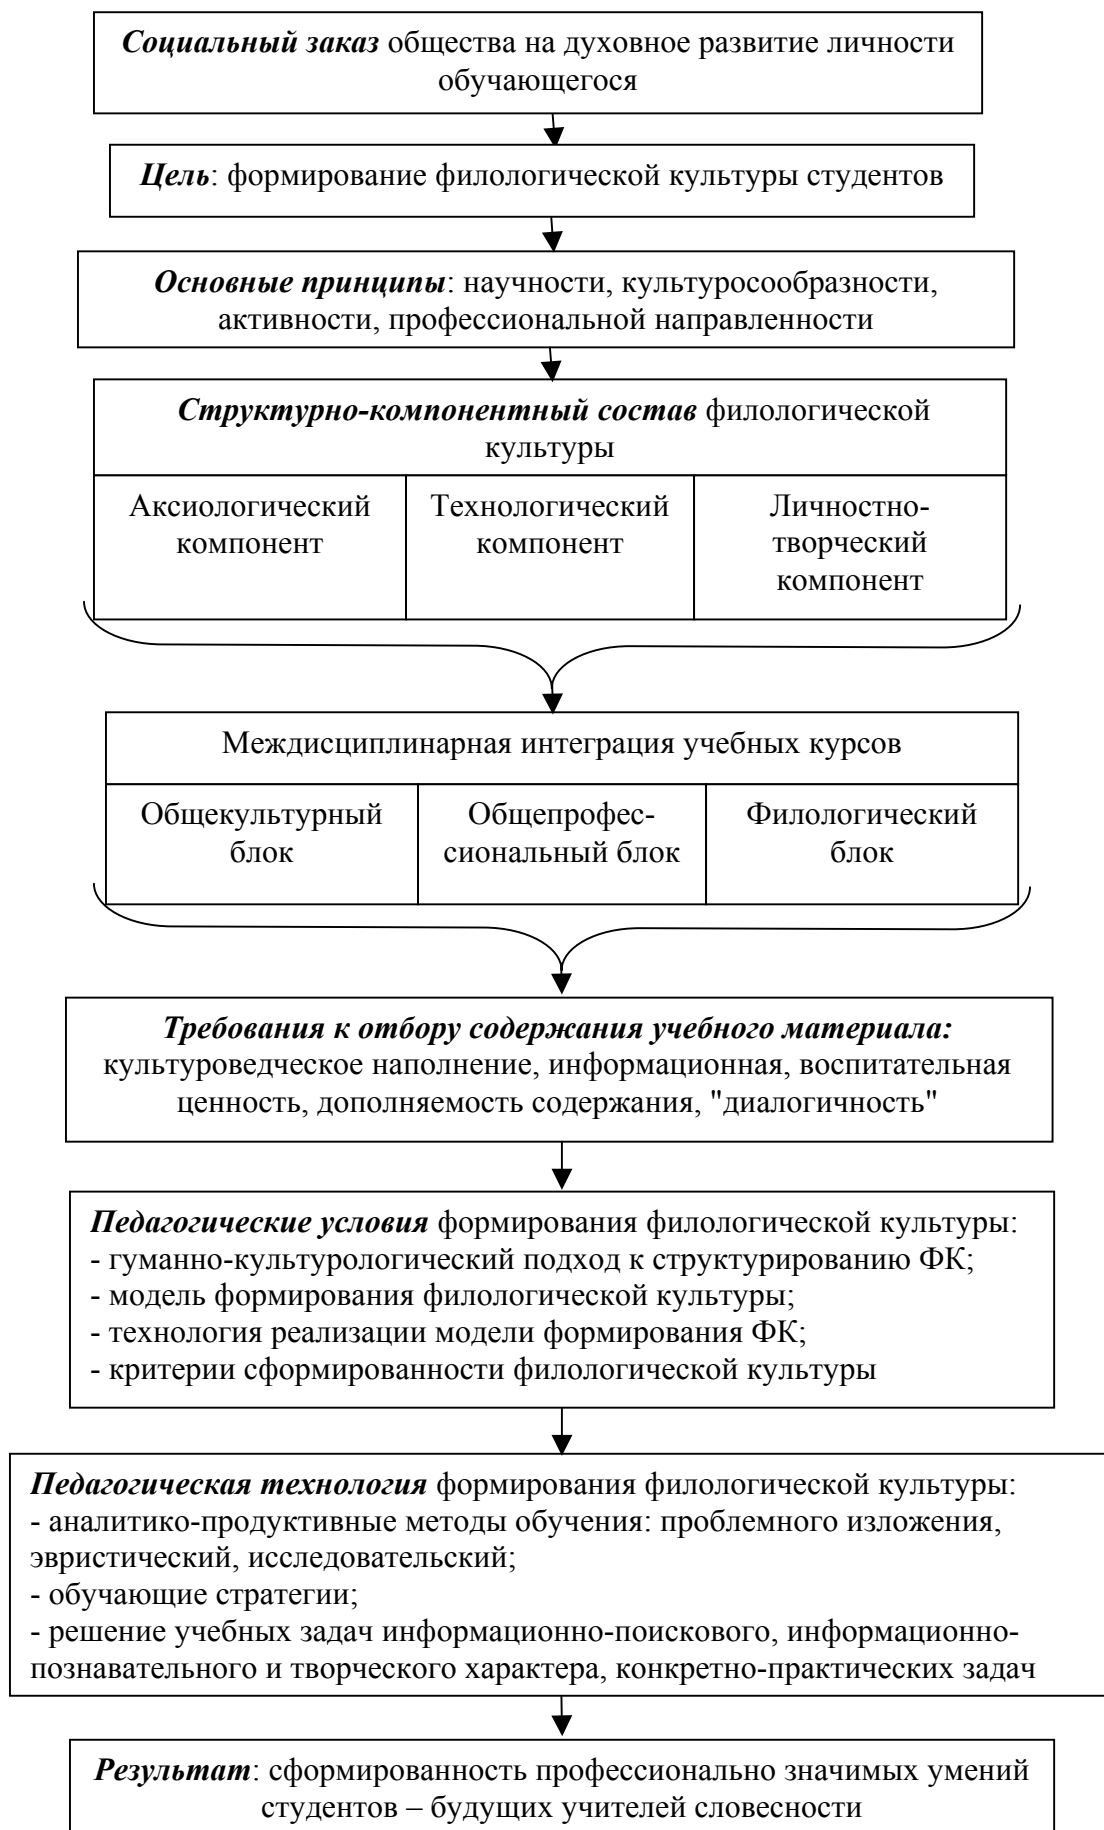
Социальный заказ общества на духовное развитие личности обучающегося

Цель: формирование филологической культуры студентов

Основные принципы: научности, культуросообразности, активности, профессиональной направленности

| Структурно-компонентный состав филологической культуры | | |
|---|---|---|
| Аксиологический компонент | Технологический компонент | Личностно-творческий компонент |

| Междисциплинарная интеграция учебных курсов | | |
|---|---|---|
| Общекультурный блок | Общепрофессиональный блок | Филологический блок |

Требования к отбору содержания учебного материала: культуроведческое наполнение, информационная, воспитательная ценность, дополняемость содержания, "диалогичность"

Педагогические условия формирования филологической культуры:
- гуманно-культурологический подход к структурированию ФК;
- модель формирования филологической культуры;
- технология реализации модели формирования ФК;
- критерии сформированности филологической культуры

Педагогическая технология формирования филологической культуры:
- аналитико-продуктивные методы обучения: проблемного изложения, эвристический, исследовательский;
- обучающие стратегии;
- решение учебных задач информационно-поискового, информационно-познавательного и творческого характера, конкретно-практических задач

Результат: сформированность профессионально значимых умений студентов – будущих учителей словесности